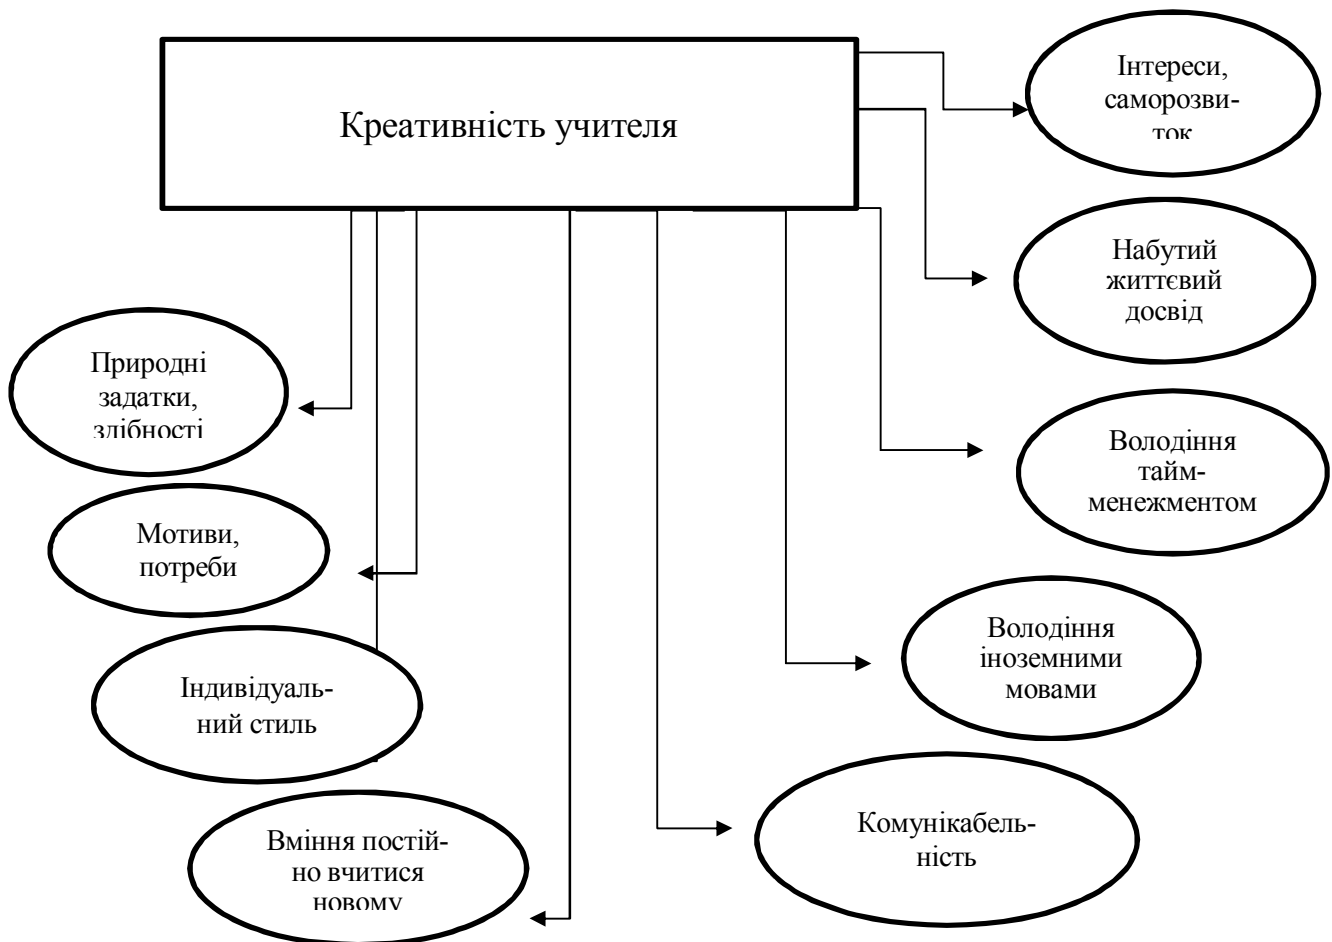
Креативність учителя

Інтереси, саморозвиток

Набутий життєвий досвід

Природні задатки, здібності

Володіння тайм-менежментом

Мотиви, потреби

Володіння іноземними мовами

Індивідуальний стиль

Вміння постійно вчитися новому

Комунікабельність